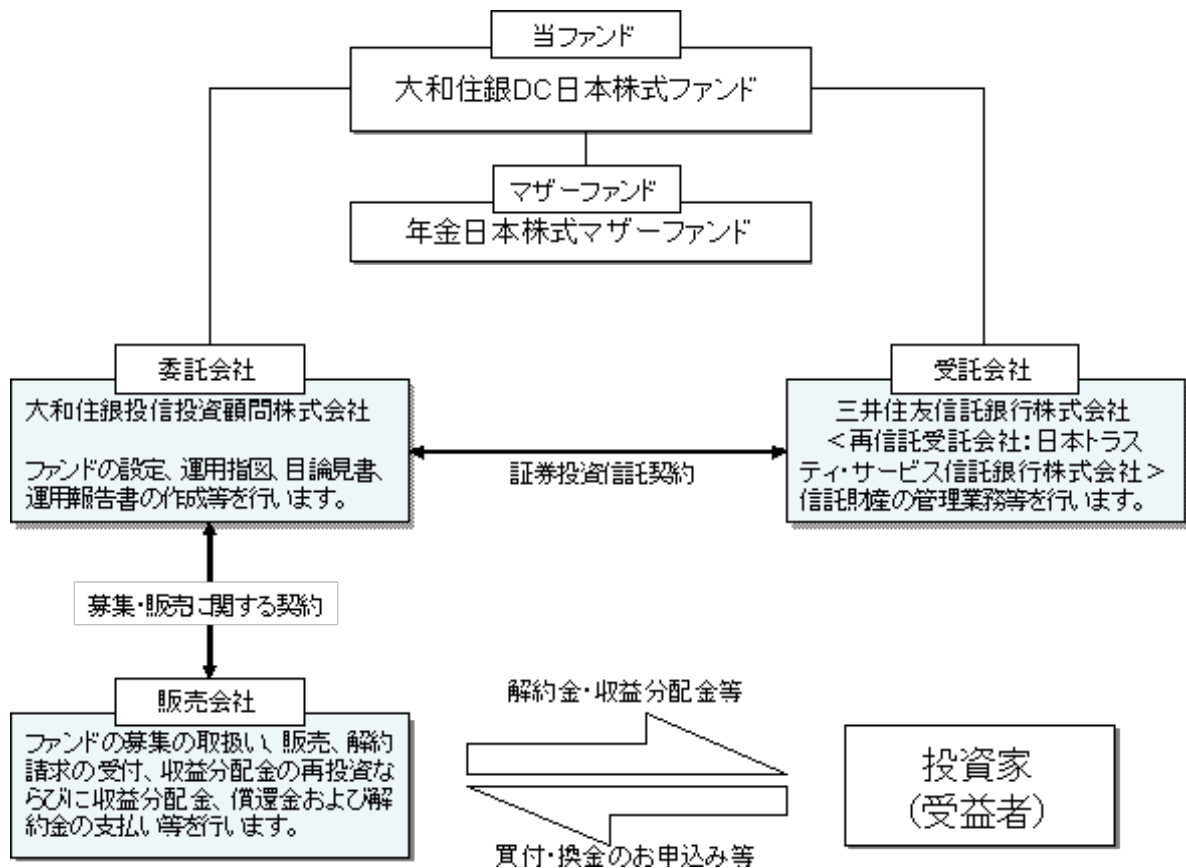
当ファンド
大和住銀DC日本株式ファンド

マザーファンド
年金日本株式マザーファンド

委託会社
大和住銀投信投資顧問株式会社

ファンドの設定、運用指図、目論見書、運用報告書の作成等を行います。

証券投資信託契約

受託会社
三井住友信託銀行株式会社
<再信託受託会社:日本トラスティ・サービス信託銀行株式会社>
信託財産の管理業務等を行います。

募集・販売に関する契約

販売会社
ファンドの募集の取扱い、販売、解約請求の受付、収益分配金の再投資ならびに収益分配金、償還金および解約金の支払い等を行います。

解約金・収益分配金等

買付・換金のお申込み等

投資家
(受益者)